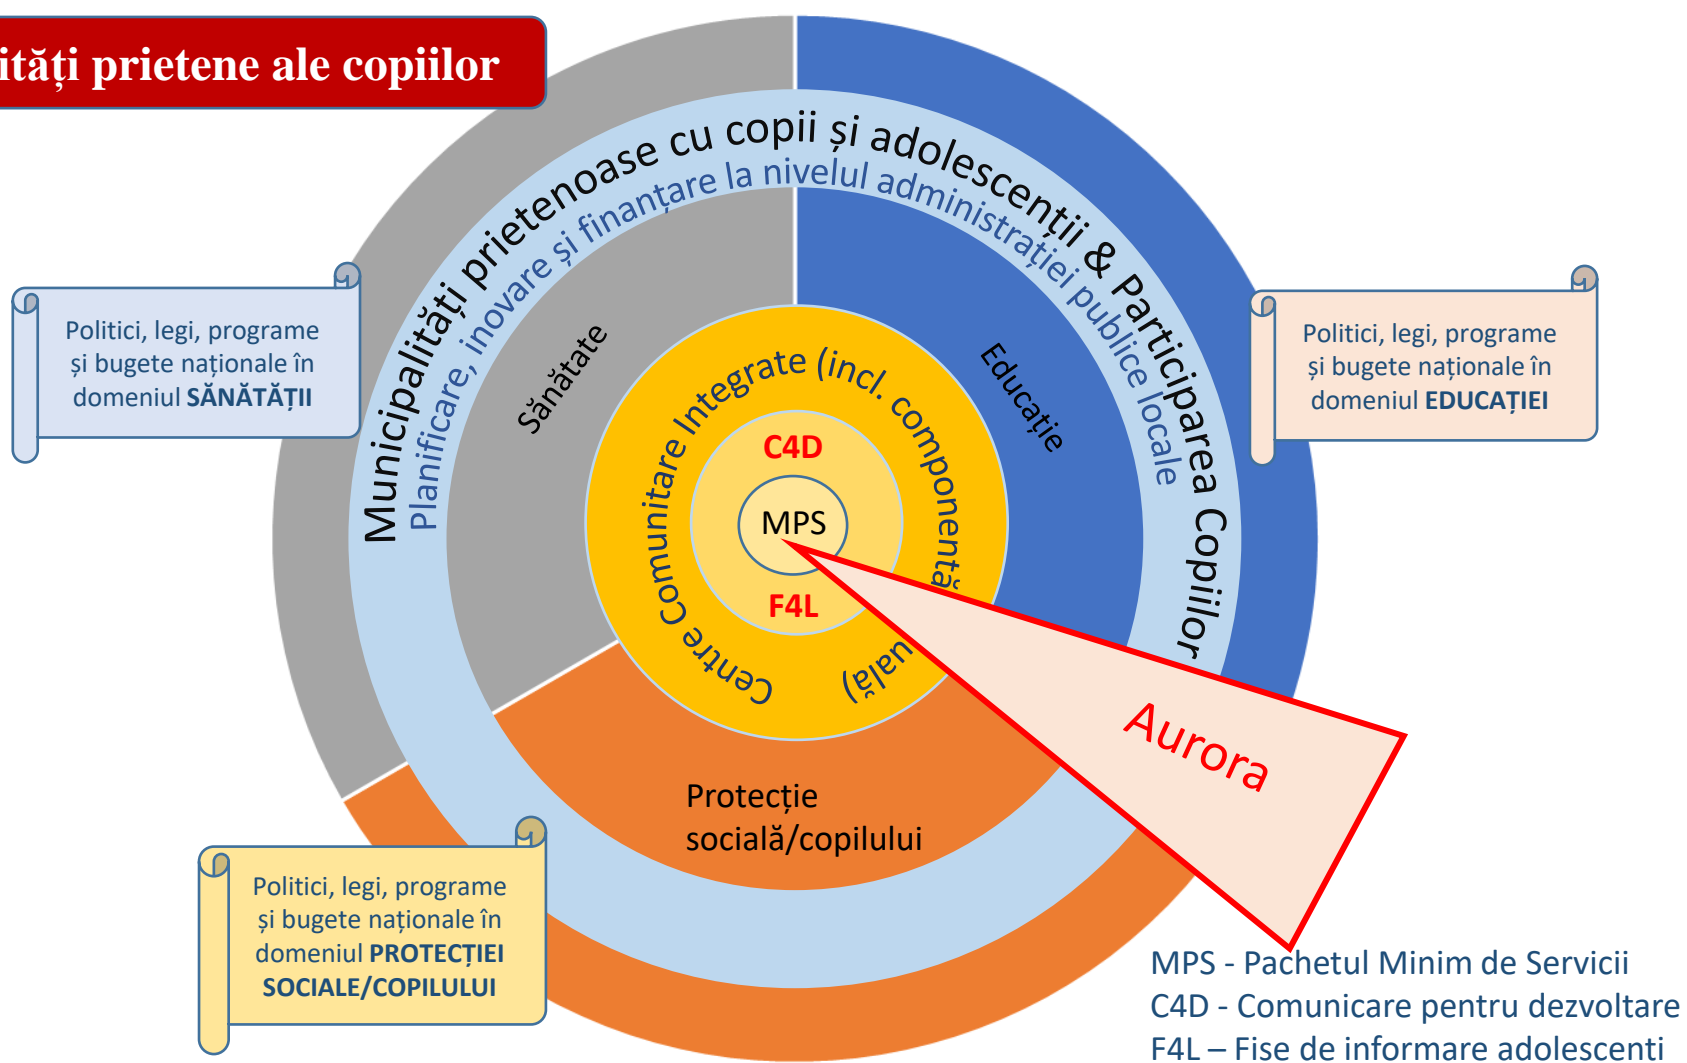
ități prietene ale copiilor

Municipalități prietenoase cu copii și adolescenții & Participarea Copiilor

Planificare, inovare și finanțare la nivelul administrației publice locale

Politici, legi, programe și bugete naționale în domeniul SĂNĂTĂȚII

Sănătate

Educație

Politici, legi, programe și bugete naționale în domeniul EDUCAȚIEI

Centre Comunitare Integrate (incl. componentă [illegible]uală)

C4D

MPS

F4L

Aurora

Protecție socială/copilului

Politici, legi, programe și bugete naționale în domeniul PROTECȚIEI SOCIALE/COPILULUI

MPS - Pachetul Minim de Servicii
C4D - Comunicare pentru dezvoltare
F4L – Fise de informare adolescenti